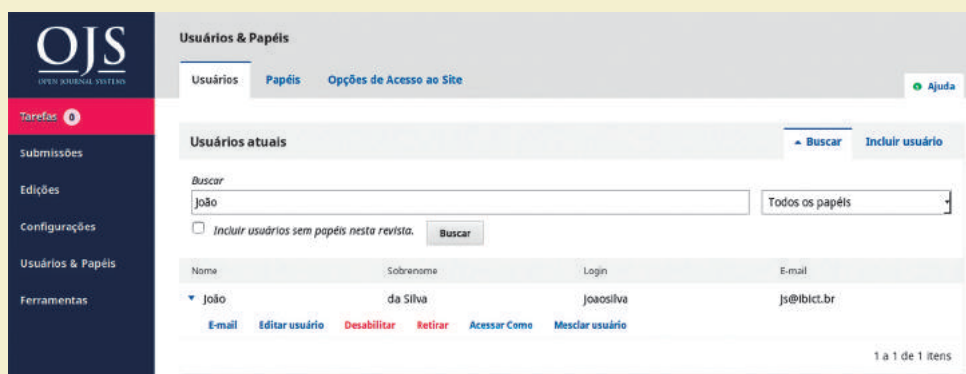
OJS
OPEN JOURNAL SYSTEMS

Tarefas 0
Submissões
Edições
Configurações
Usuários & Papéis
Ferramentas

Usuários & Papéis

Usuários | Papéis | Opções de Acesso ao Site

Ajuda

Usuários atuais

Buscar | Incluir usuário

Buscar
João
Todos os papéis

Incluir usuários sem papéis nesta revista.
Buscar

| Nome | Sobrenome | Login | E-mail |
|---|---|---|---|
| João | da Silva | Joaosilva | js@ibict.br |

E-mail | Editar usuário | Desabilitar | Retirar | Acessar Como | Mesclar usuário

1 a 1 de 1 itens